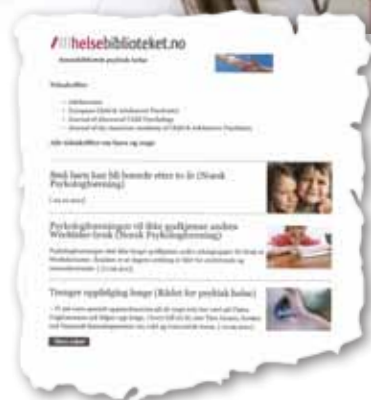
helsebiblioteket.no

Barn lærer kan bli boende etter to år (Norsk Psykologforening)

Psykologforeningen vil ikke godkjenne andres Workshop-form (Norsk Psykologforening)

Trenger oppfølging lenge (Rådet for psykisk helse)

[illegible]